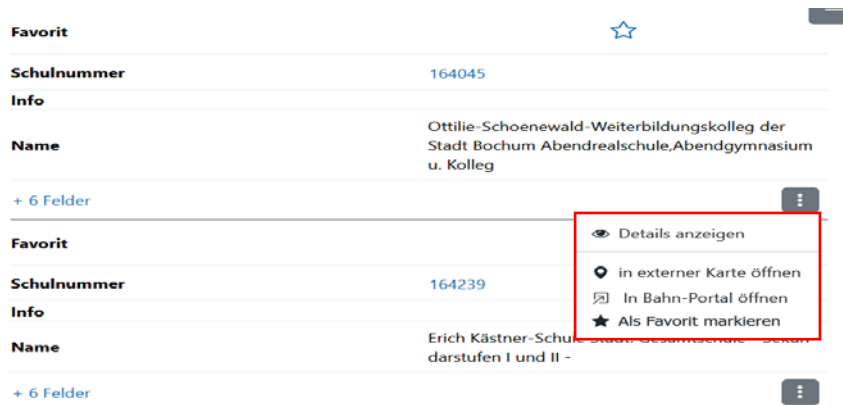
Favorit

Schulnummer 164045

Info

Name Ottilie-Schoenewald-Weiterbildungskolleg der Stadt Bochum Abendrealschule,Abendgymnasium u. Kolleg

+ 6 Felder

Favorit

Schulnummer 164239

Info

Name Erich Kästner-Schule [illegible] darstufen I und II -

+ 6 Felder

Details anzeigen

in externer Karte öffnen

In Bahn-Portal öffnen

Als Favorit markieren